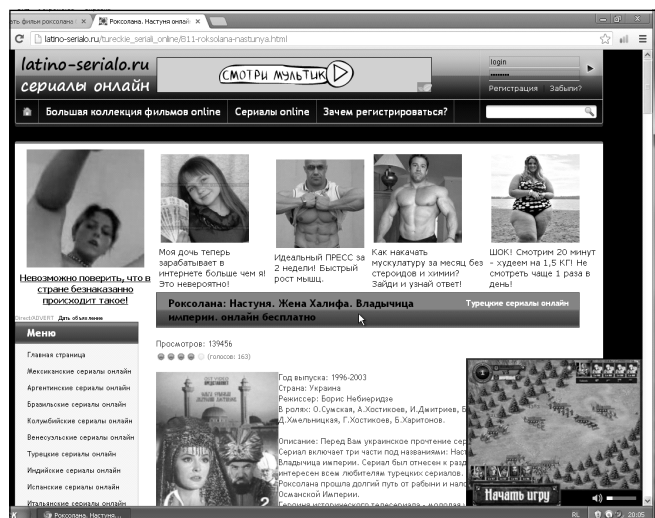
ть фильм роксолана ✕ | Роксолана. Настуня онлайн ✕

latino-serialo.ru/tureckie_seriali_online/811-roksolana-nastunya.html

latino-serialo.ru
сериалы онлайн

СМОТРИ МУЛЬТИК

login
Регистрация Забыли?

Большая коллекция фильмов online | Сериалы online | Зачем регистрироваться?

Невозможно поверить, что в стране безнаказанно происходит такое!

Моя дочь теперь зарабатывает в интернете больше чем я! Это невероятно!

Идеальный ПРЕСС за 2 недели! Быстрый рост мышц.

Как накачать мускулатуру за месяц без стероидов и химии? Зайди и узнай ответ!

ШОК! Смотрим 20 минут - худеем на 1,5 КГ! Не смотреть чаще 1 раза в день!

DirectADVERT Дать объявление

Меню

Главная страница
Мексиканские сериалы онлайн
Аргентинские сериалы онлайн
Бразильские сериалы онлайн
Колумбийские сериалы онлайн
Венесуэльские сериалы онлайн
Турецкие сериалы онлайн
Индийские сериалы онлайн
Испанские сериалы онлайн
Итальянские сериалы онлайн

Роксолана: Настуня. Жена Халифа. Владычица империи. онлайн бесплатно

Турецкие сериалы онлайн

Просмотров: 139456
(голосов: 163)

Год выпуска: 1996-2003
Страна: Украина
Режиссер: Борис Небиеридзе
В ролях: О.Сумская, А.Хостикова, И.Джигриев, В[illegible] Д.Хмельницкая, Г.Хостикова, Б.Харитонов.

Описание: Перед Вам украинское прочтение сер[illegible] Сериал включает три части под названиями: Наст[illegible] Владычица империи. Сериал был отнесен к разд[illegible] интересен всем любителям турецких сериалов. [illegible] Роксолана прошла долгий путь от рабыни и нало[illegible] Османской Империи.

Начать игру

Роксолана. Настуня...
RL 20:05